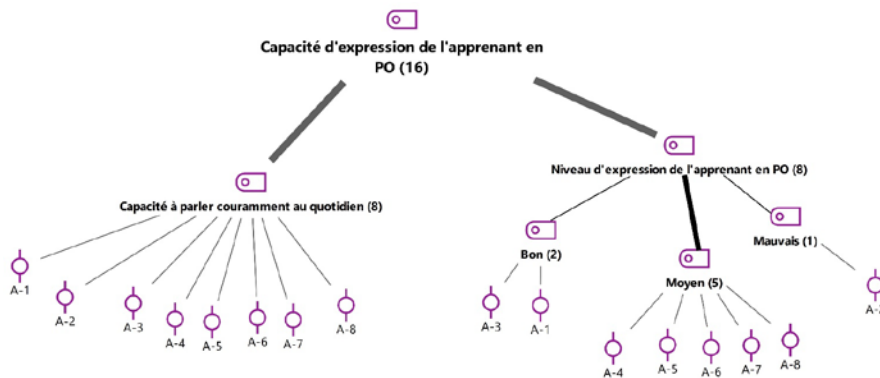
Capacité d'expression de l'apprenant en PO (16)

Capacité à parler couramment au quotidien (8)

A-1
A-2
A-3
A-4
A-5
A-6
A-7
A-8

Niveau d'expression de l'apprenant en PO (8)

Bon (2)

A-3
A-1

Moyen (5)

A-4
A-5
A-6
A-7
A-8

Mauvais (1)

A-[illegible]